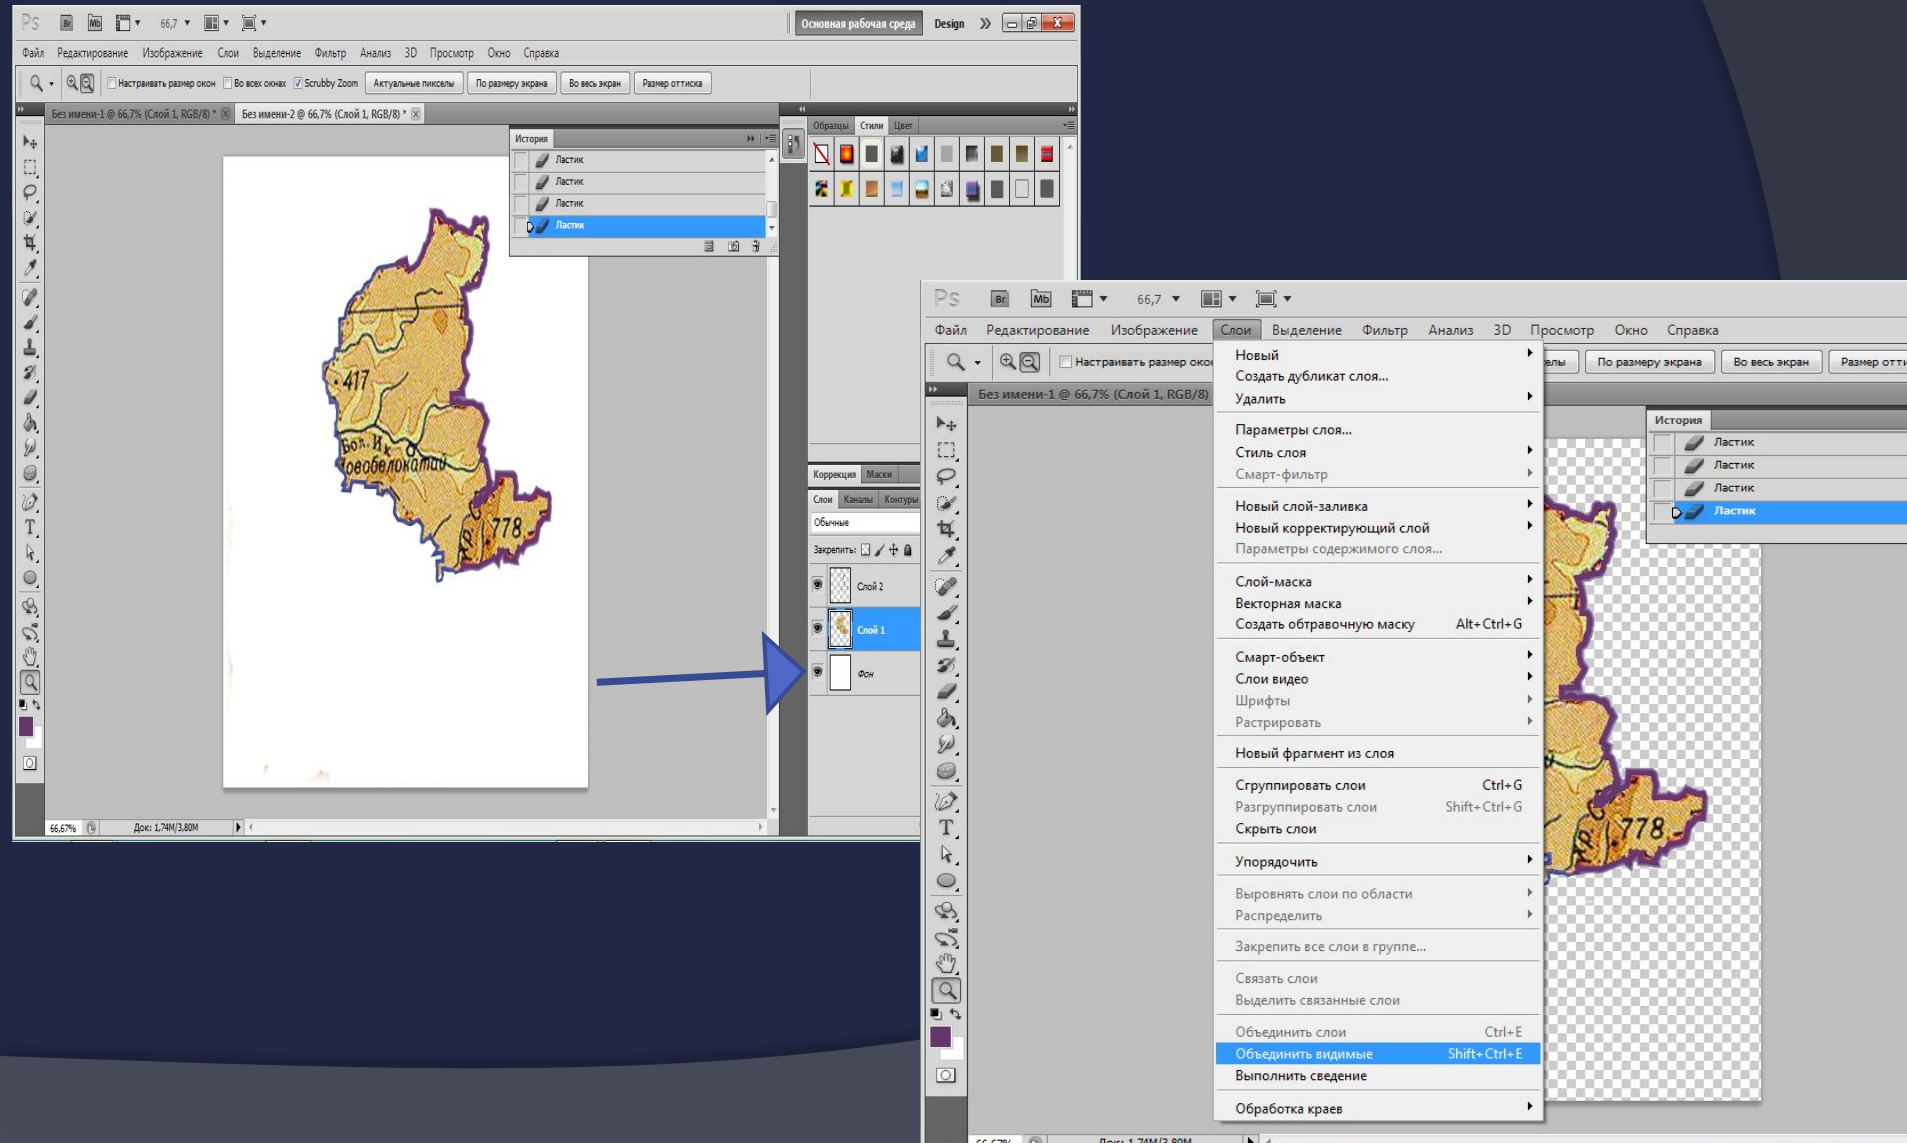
Ps Br Mb 66,7 Основная рабочая среда Design

Файл Редактирование Изображение Слои Выделение Фильтр Анализ 3D Просмотр Окно Справка

Настраивать размер окон Во всех окнах Scrubby Zoom Актуальные пикселы По размеру экрана Во весь экран Размер оттиска

Без имени-1 @ 66,7% (Слой 1, RGB/8) * Без имени-2 @ 66,7% (Слой 1, RGB/8) *

История
Ластик
Ластик
Ластик
Ластик

Образцы Стили Цвет

417
Бол. Ик
Новобелокатай
778
Кр.

Коррекция Маски
Слои Каналы Контуры
Обычные
Закрепить:
Слой 2
Слой 1
Фон

66,67% Док: 1,74М/3,80М

Ps Br Mb 66,7

Файл Редактирование Изображение Слои Выделение Фильтр Анализ 3D Просмотр Окно Справка

Настраивать размер окон По размеру экрана Во весь экран Размер отти

Без имени-1 @ 66,7% (Слой 1, RGB/8)

Новый
Создать дубликат слоя...
Удалить
Параметры слоя...
Стиль слоя
Смарт-фильтр
Новый слой-заливка
Новый корректирующий слой
Параметры содержимого слоя...
Слой-маска
Векторная маска
Создать обтравочную маску Alt+Ctrl+G
Смарт-объект
Слои видео
Шрифты
Растрировать
Новый фрагмент из слоя
Сгруппировать слои Ctrl+G
Разгруппировать слои Shift+Ctrl+G
Скрыть слои
Упорядочить
Выровнять слои по области
Распределить
Закрепить все слои в группе...
Связать слои
Выделить связанные слои
Объединить слои Ctrl+E
Объединить видимые Shift+Ctrl+E
Выполнить сведение
Обработка краев

История
Ластик
Ластик
Ластик
Ластик

778
Кр.

66,67% Док: 1,74М/3,80М